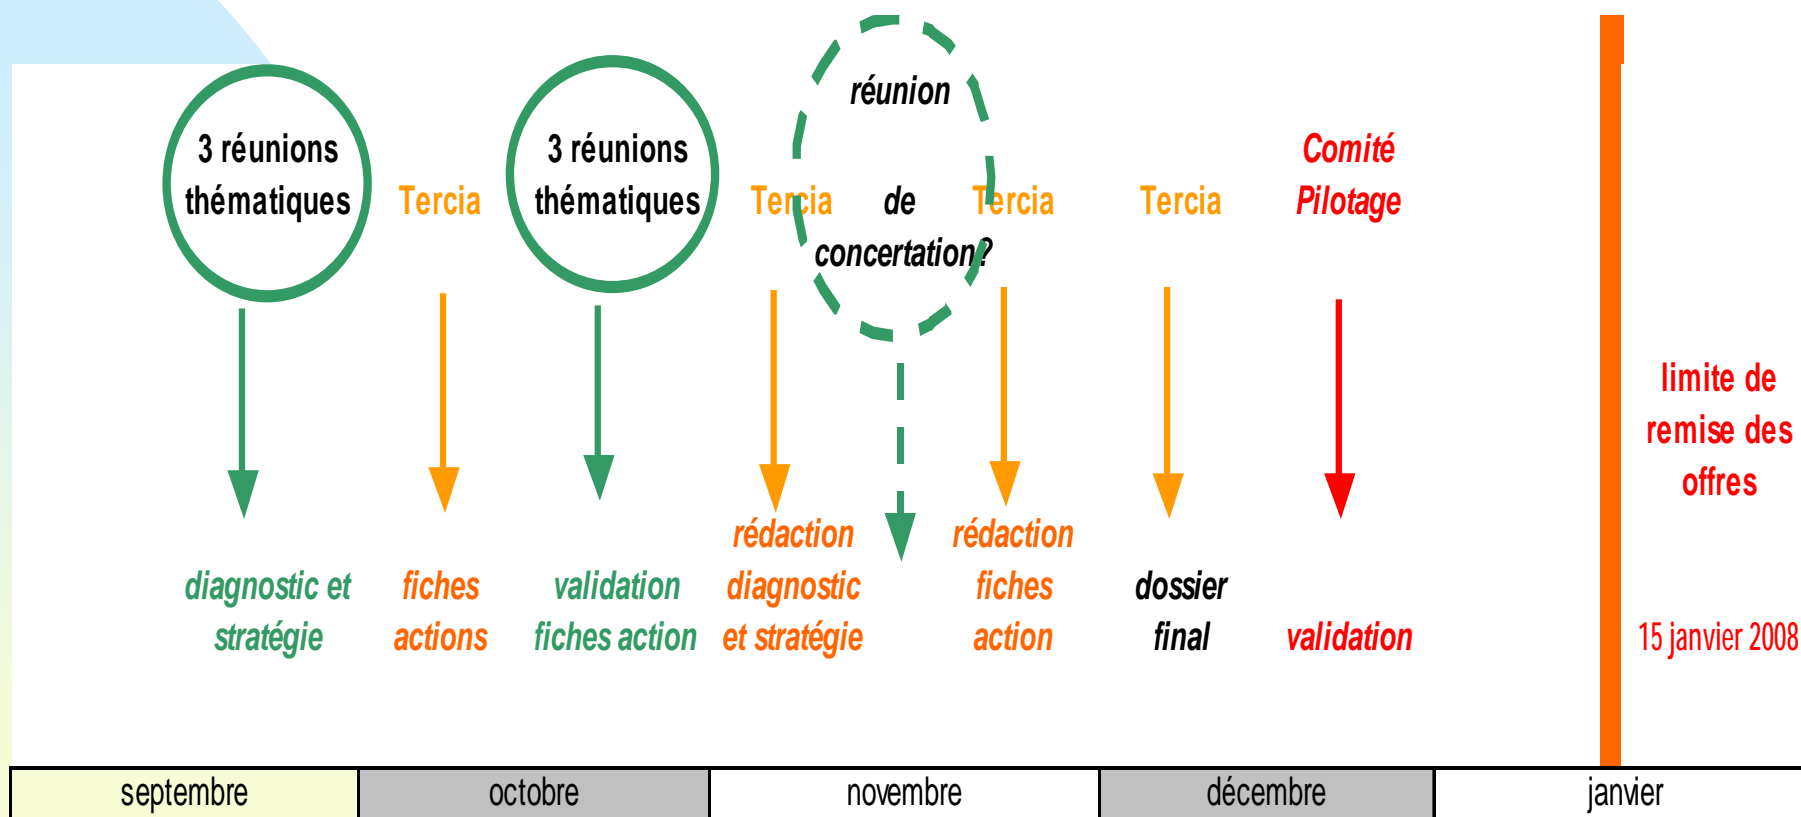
3 réunions thématiques

Tercia

3 réunions thématiques

Tercia

réunion de concertation ?

Tercia

Tercia

Comité Pilotage

limite de remise des offres

diagnostic et stratégie

fiches actions

validation fiches action

rédaction diagnostic et stratégie

rédaction fiches action

dossier final

validation

15 janvier 2008

| septembre | octobre | novembre | décembre | janvier |
|---|---|---|---|---|